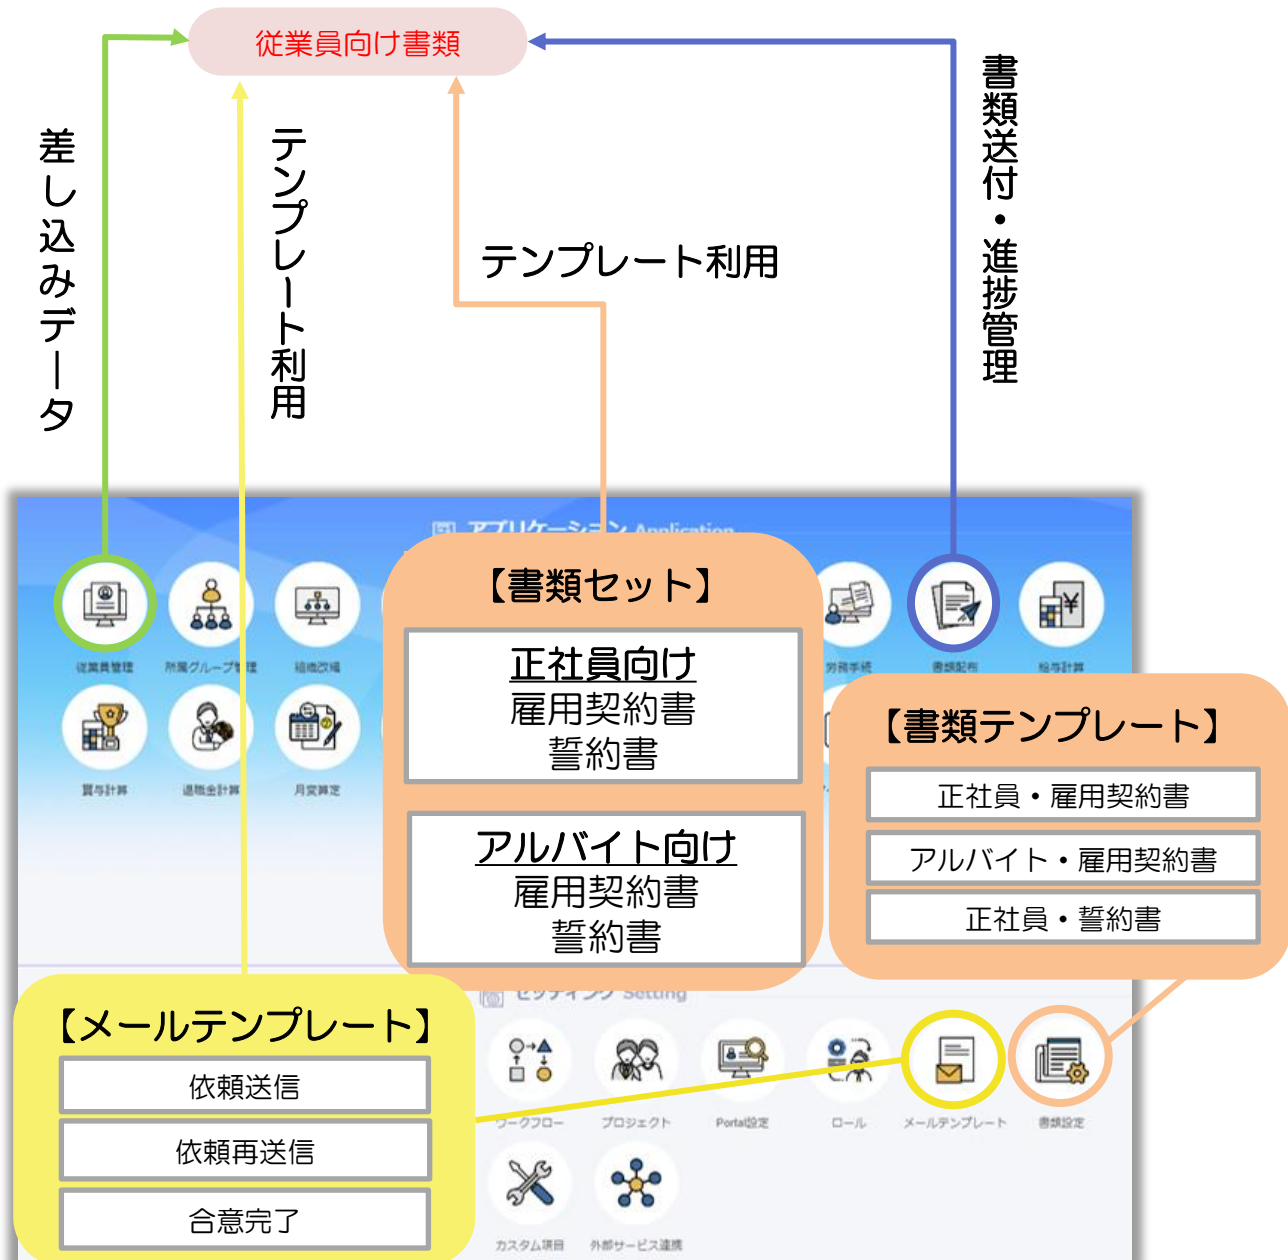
従業員向け書類

差し込みデータ

テンプレート利用

テンプレート利用

書類送付・進捗管理

アプリケーション Application

従業員管理
所属グループ管理
組織図編
労務手続
書類配布
給与計算
賞与計算
退職金計算
月変算定

【書類セット】

正社員向け
雇用契約書
誓約書

アルバイト向け
雇用契約書
誓約書

【書類テンプレート】

正社員・雇用契約書

アルバイト・雇用契約書

正社員・誓約書

セッティング Setting

【メールテンプレート】

依頼送信

依頼再送信

合意完了

ワークフロー
プロジェクト
Portal設定
ロール
メールテンプレート
書類設定
カスタム項目
外部サービス連携